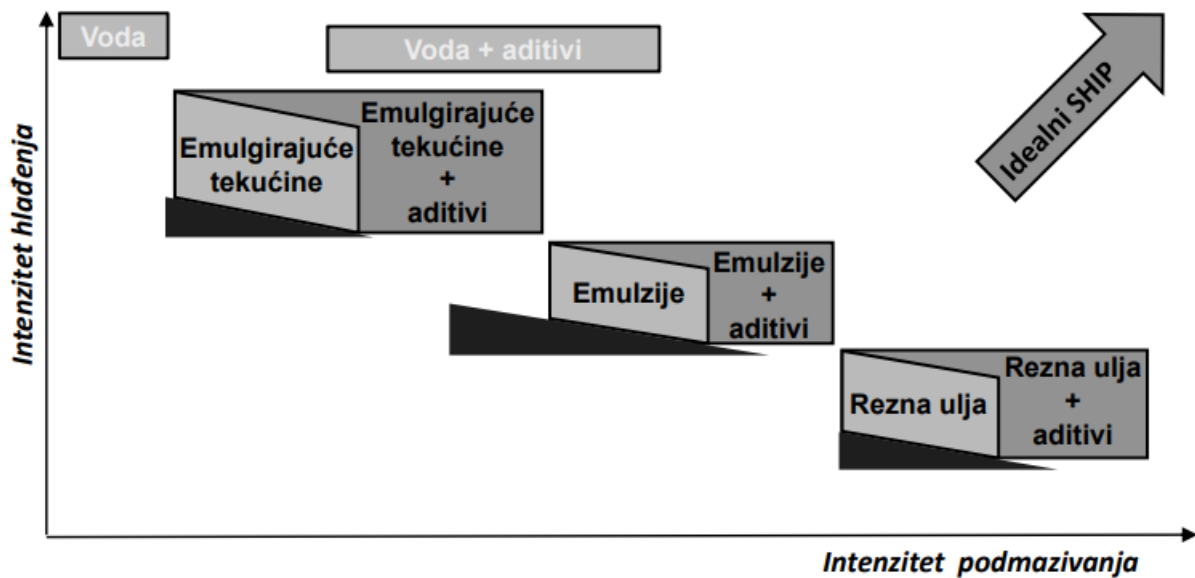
Voda

Voda + aditivi

Idealni SHIP

Intenzitet hlađenja

Emulgirajuće tekućine

Emulgirajuće tekućine + aditivi

Emulzije

Emulzije + aditivi

Rezna ulja

Rezna ulja + aditivi

Intenzitet podmazivanja